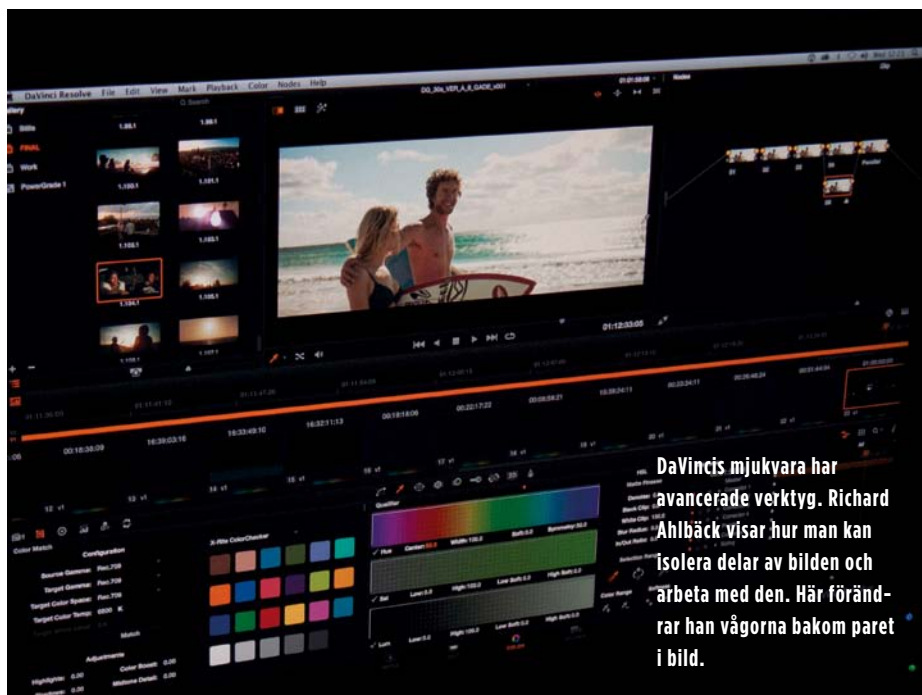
DaVinci Resolve File Edit View Mark Playback Color Nodes Help

Stills
FINAL
Work
PowerGrade 1

01:12:33:05

Configuration
Source Gamma: Rec.709
Target Gamma: Rec.709
Target Color Space: Rec.709
Target Color Temp: 6500 K

X-Rite ColorChecker

Match

Adjustments
Highlights: 0.00
Color Boost: 0.00
Midtone Detail: 0.00

Qualifier
Hue
Sat
Lum

DaVincis mjukvara har avancerade verktyg. Richard Ahlbäck visar hur man kan isolera delar av bilden och arbeta med den. Här förändrar han vågorna bakom paret i bild.